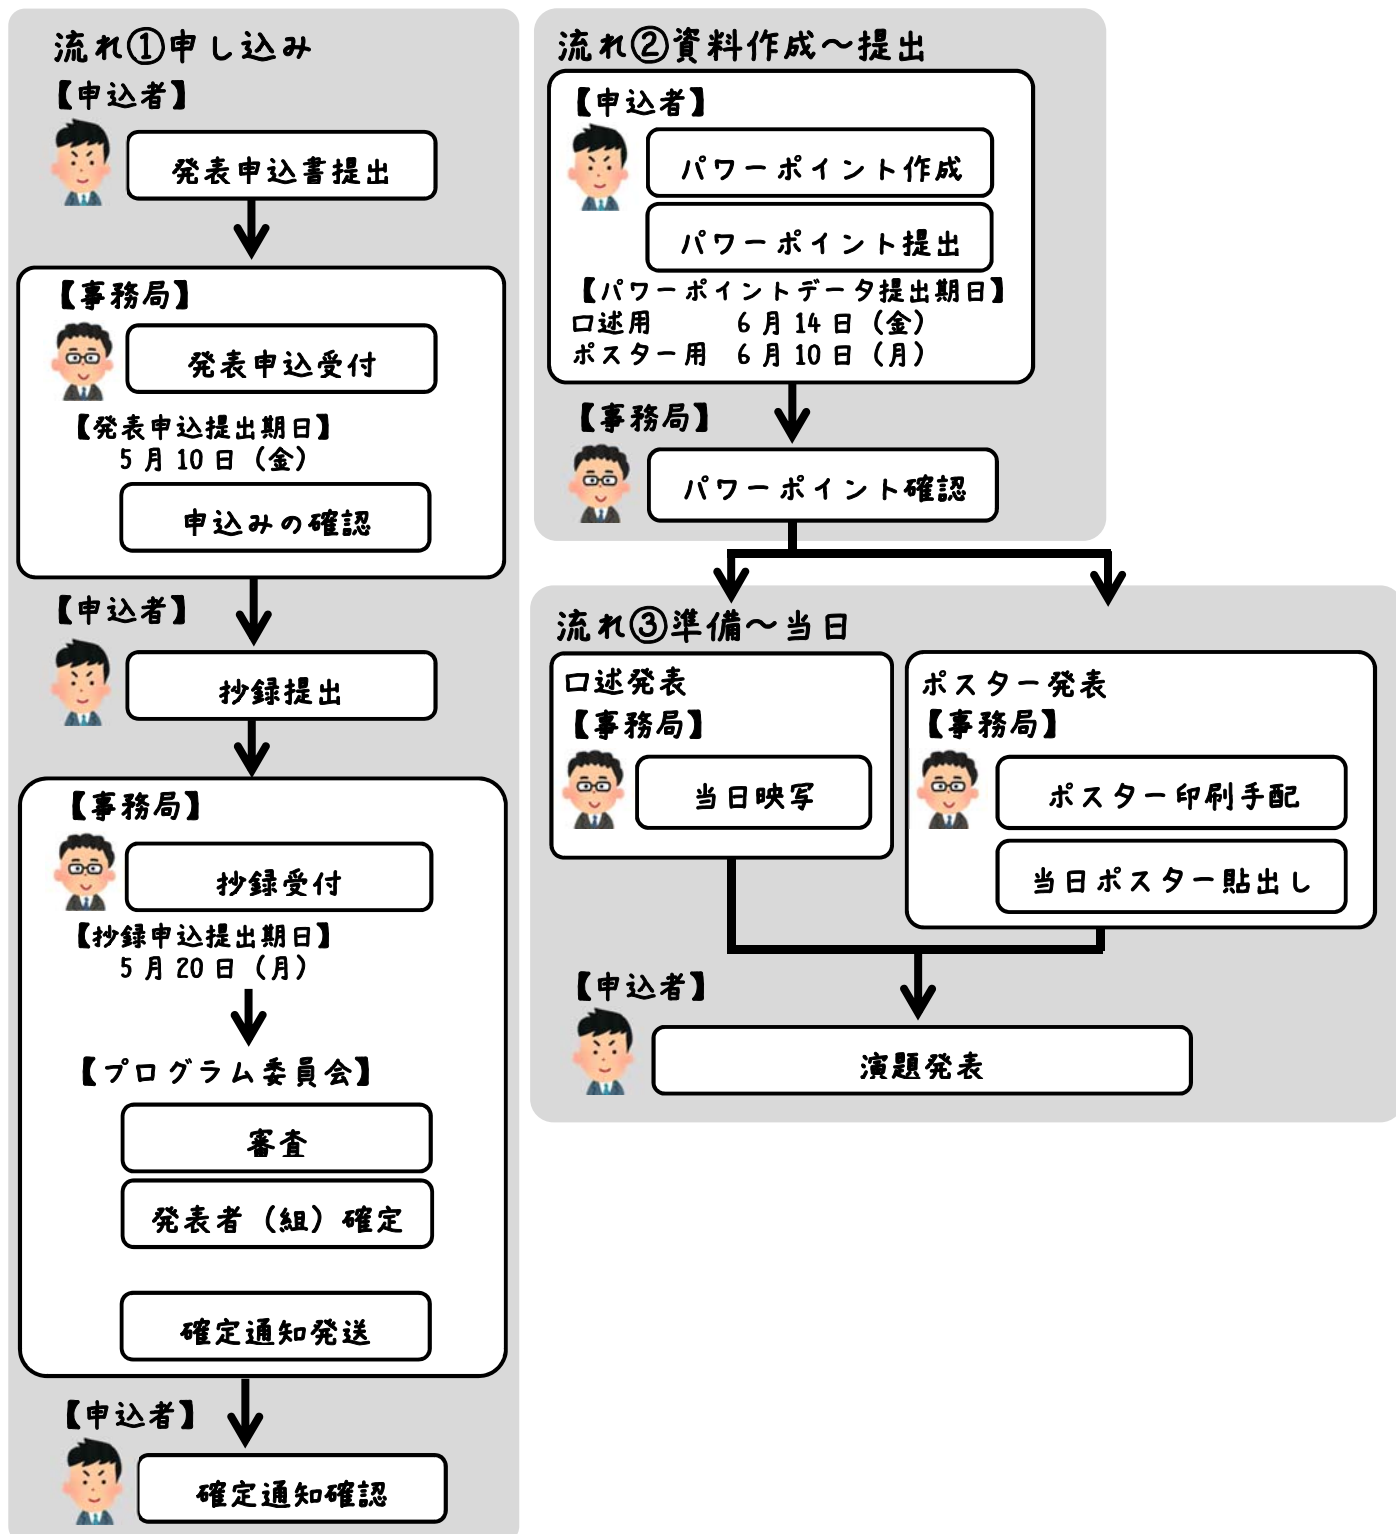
流れ①申し込み

【申込者】

発表申込書提出

【事務局】

発表申込受付

【発表申込提出期日】
5月10日（金）

申込みの確認

【申込者】

抄録提出

【事務局】

抄録受付

【抄録申込提出期日】
5月20日（月）

【プログラム委員会】

審査

発表者（組）確定

確定通知発送

【申込者】

確定通知確認

流れ②資料作成～提出

【申込者】

パワーポイント作成

パワーポイント提出

【パワーポイントデータ提出期日】
口述用　6月14日（金）
ポスター用　6月10日（月）

【事務局】

パワーポイント確認

流れ③準備～当日

口述発表
【事務局】

当日映写

ポスター発表
【事務局】

ポスター印刷手配

当日ポスター貼出し

【申込者】

演題発表